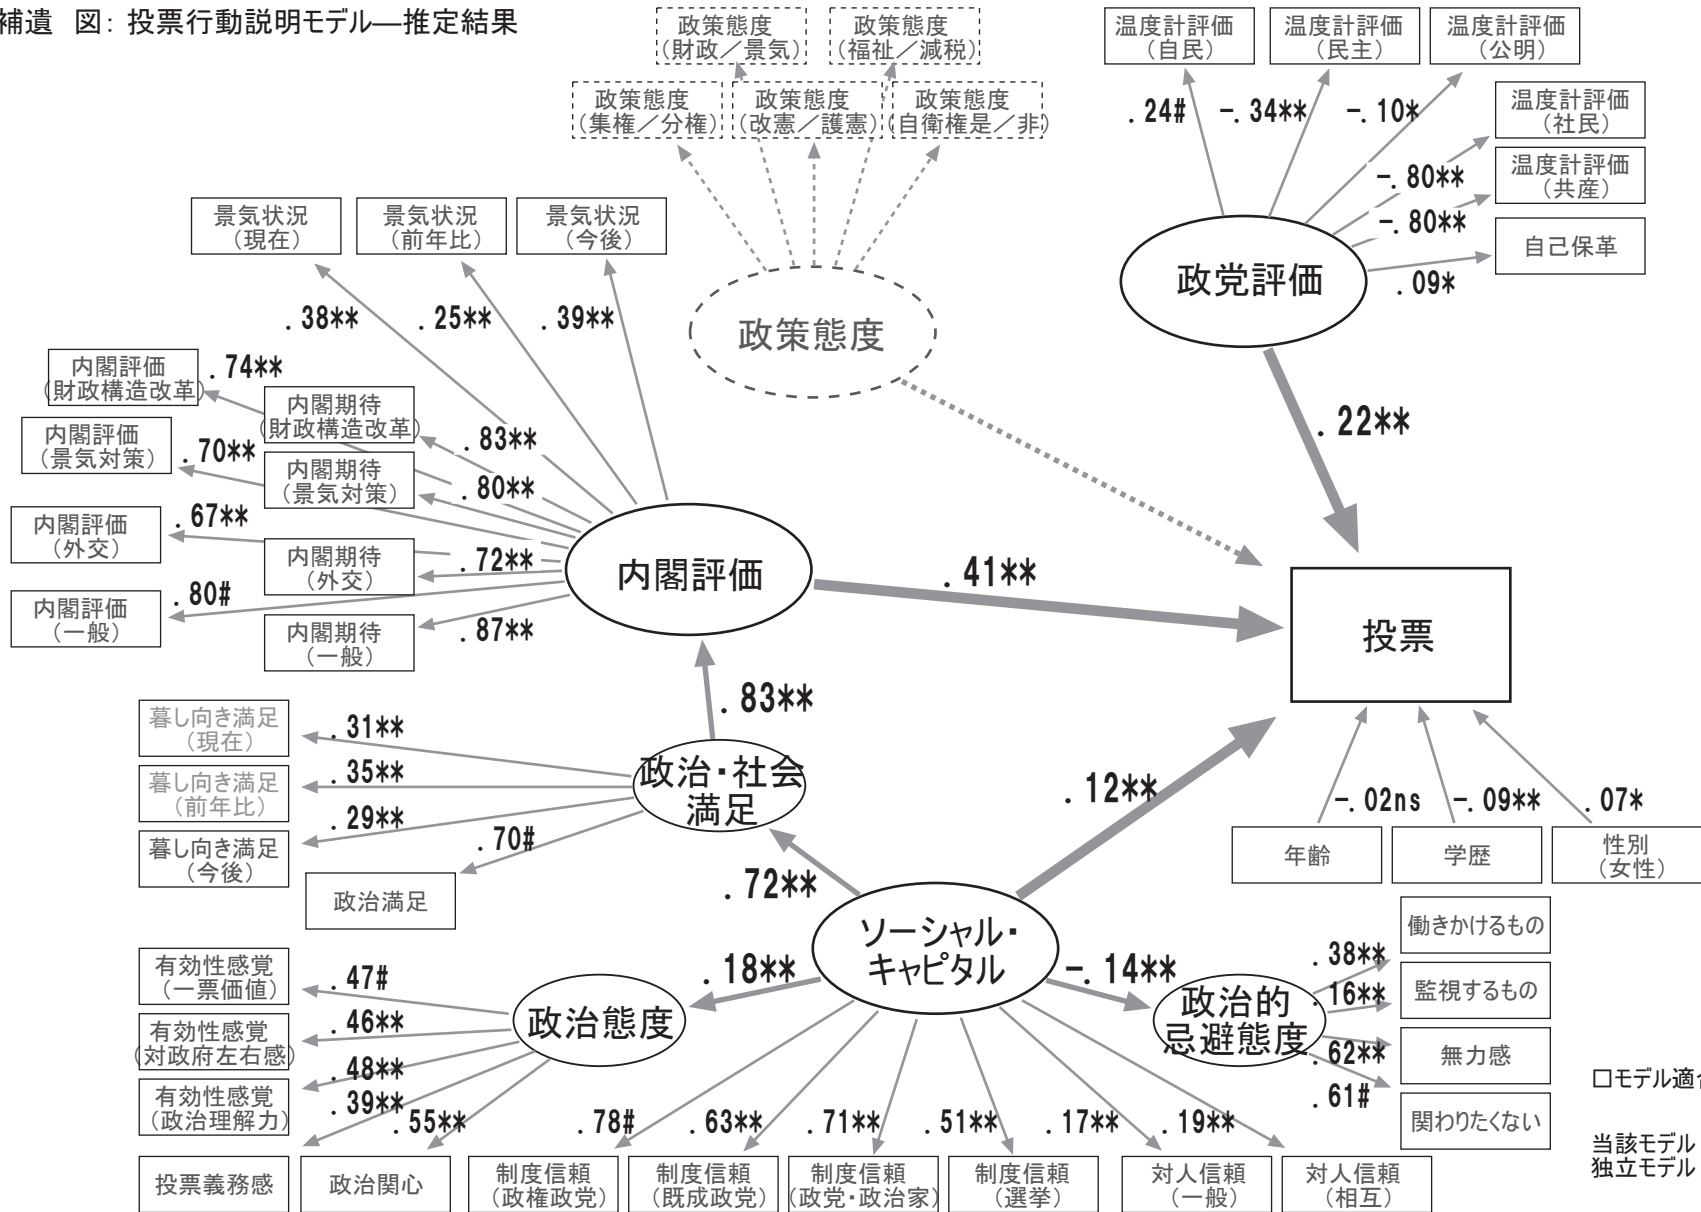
補遺　図：投票行動説明モデル―推定結果

政策態度（財政／景気）
政策態度（福祉／減税）
政策態度（集権／分権）
政策態度（改憲／護憲）
政策態度（自衛権是／非）

温度計評価（自民）
温度計評価（民主）
温度計評価（公明）
温度計評価（社民）
温度計評価（共産）
自己保革

.24#　−.34**　−.10*　−.80**　−.80**　.09*

政党評価

.22**

景気状況（現在）
景気状況（前年比）
景気状況（今後）

.38**　.25**　.39**

政策態度

内閣評価（財政構造改革）　.74**
内閣期待（財政構造改革）　.83**
内閣評価（景気対策）　.70**
内閣期待（景気対策）　.80**
内閣評価（外交）　.67**
内閣期待（外交）　.72**
内閣評価（一般）　.80#
内閣期待（一般）　.87**

内閣評価

.41**

投票

.83**

暮し向き満足（現在）　.31**
暮し向き満足（前年比）　.35**
暮し向き満足（今後）　.29**
政治満足　.70#

政治・社会満足

.12**

−.02ns　−.09**　.07*
年齢　学歴　性別（女性）

.72**

ソーシャル・キャピタル

.18**　−.14**

政治態度

政治的忌避態度

働きかけるもの　.38**
監視するもの　.16**
無力感　.62**
関わりたくない　.61#

有効性感覚（一票価値）　.47#
有効性感覚（対政府左右感）　.46**
有効性感覚（政治理解力）　.48**
.39**　.55**
投票義務感
政治関心

.78#　.63**　.71**　.51**　.17**　.19**
制度信頼（政権政党）
制度信頼（既成政党）
制度信頼（政党・政治家）
制度信頼（選挙）
対人信頼（一般）
対人信頼（相互）

□モデル適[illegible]

当該モデル
独立モデル